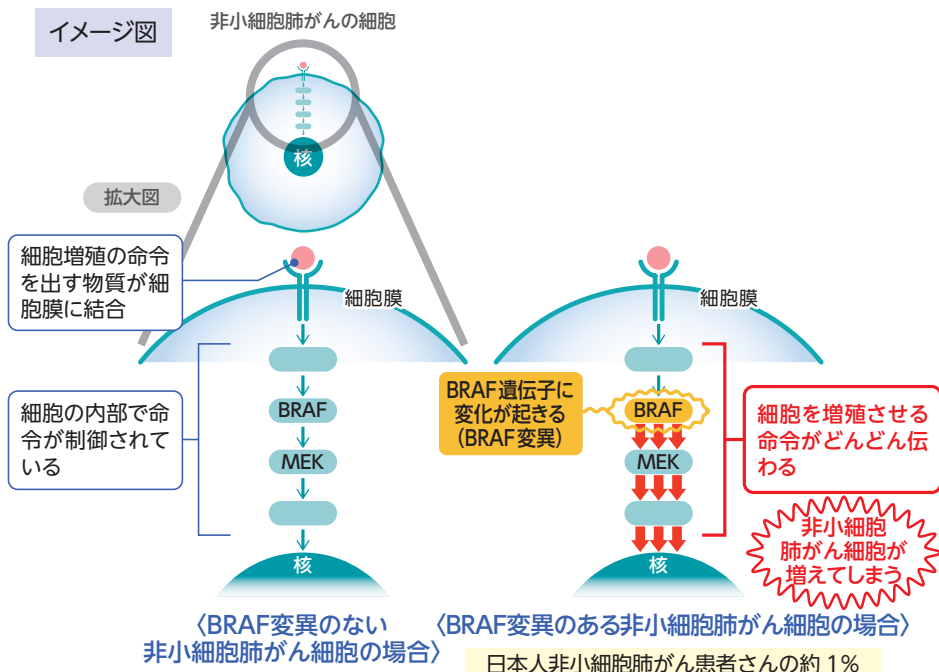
イメージ図

非小細胞肺がんの細胞

核

拡大図

細胞増殖の命令を出す物質が細胞膜に結合

細胞膜

細胞の内部で命令が制御されている

BRAF

MEK

核

〈BRAF変異のない非小細胞肺がん細胞の場合〉

細胞膜

BRAF遺伝子に変化が起きる（BRAF変異）

BRAF

MEK

核

細胞を増殖させる命令がどんどん伝わる

非小細胞肺がん細胞が増えてしまう

〈BRAF変異のある非小細胞肺がん細胞の場合〉

日本人非小細胞肺がん患者さんの約 1%